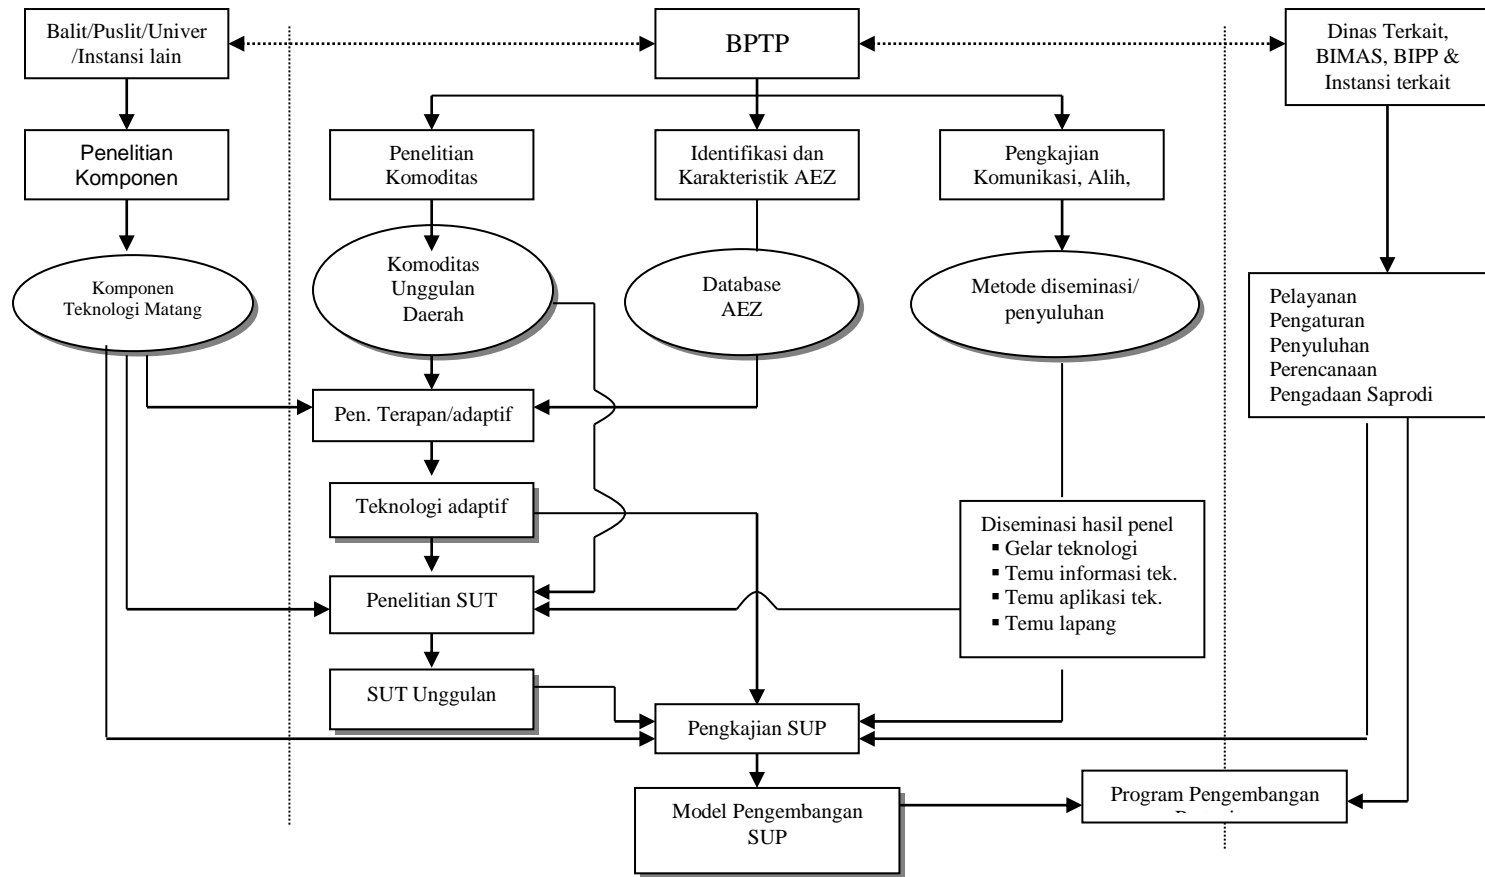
Balit/Puslit/Univer /Instansi lain

BPTP

Dinas Terkait, BIMAS, BIPP & Instansi terkait

Penelitian Komponen

Penelitian Komoditas

Identifikasi dan Karakteristik AEZ

Pengkajian Komunikasi, Alih,

Komponen Teknologi Matang

Komoditas Unggulan Daerah

Database AEZ

Metode diseminasi/ penyuluhan

Pelayanan
Pengaturan
Penyuluhan
Perencanaan
Pengadaan Saprodi

Pen. Terapan/adaptif

Teknologi adaptif

Diseminasi hasil penel
▪ Gelar teknologi
▪ Temu informasi tek.
▪ Temu aplikasi tek.
▪ Temu lapang

Penelitian SUT

SUT Unggulan

Pengkajian SUP

Model Pengembangan SUP

Program Pengembangan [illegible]